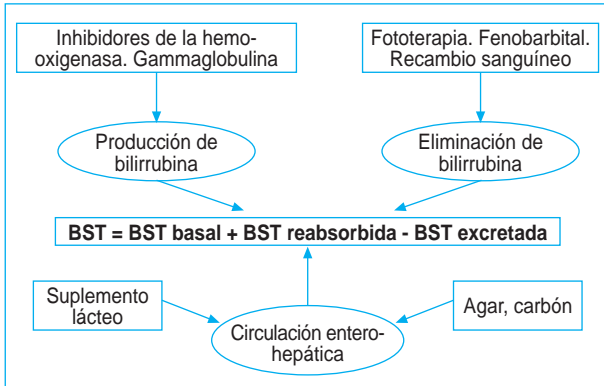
Inhibidores de la hemooxigenasa. Gammaglobulina

Fototerapia. Fenobarbital. Recambio sanguíneo

Producción de bilirrubina

Eliminación de bilirrubina

BST = BST basal + BST reabsorbida - BST excretada

Suplemento lácteo

Circulación enterohepática

Agar, carbón